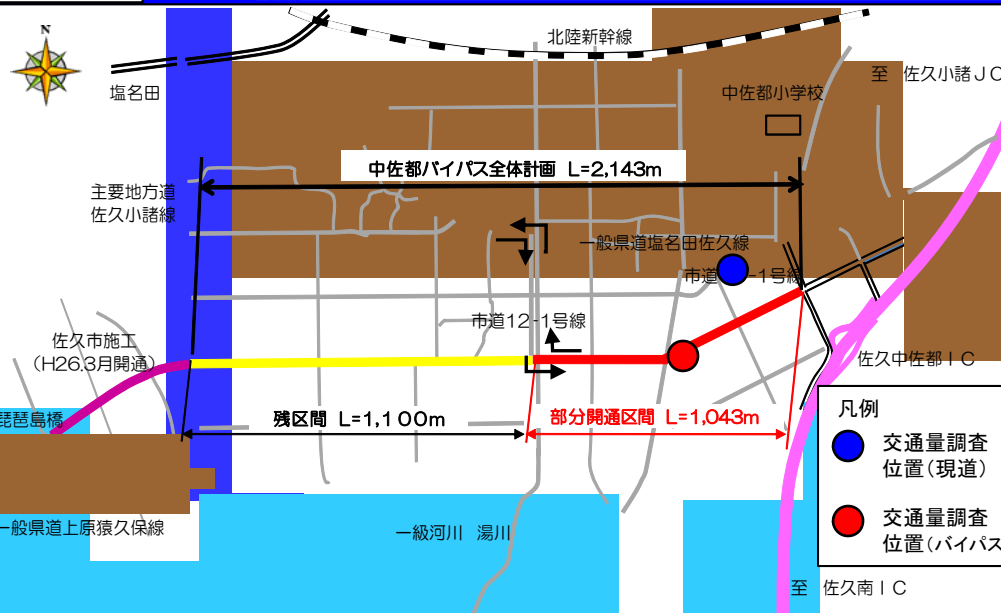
N

北陸新幹線

塩名田

至　佐久小諸ＪＣ

中佐都小学校

中佐都バイパス全体計画　L=2,143m

主要地方道
佐久小諸線

一般県道塩名田佐久線

市道　-1号線

市道12-1号線

佐久市施工
（H26.3月開通）

佐久中佐都ＩＣ

琵琶島橋

残区間　L=1,100m

部分開通区間　L=1,043m

凡例

交通量調査
位置（現道）

交通量調査
位置（バイパス

一般県道上原猿久保線

一級河川　湯川

至　佐久南ＩＣ